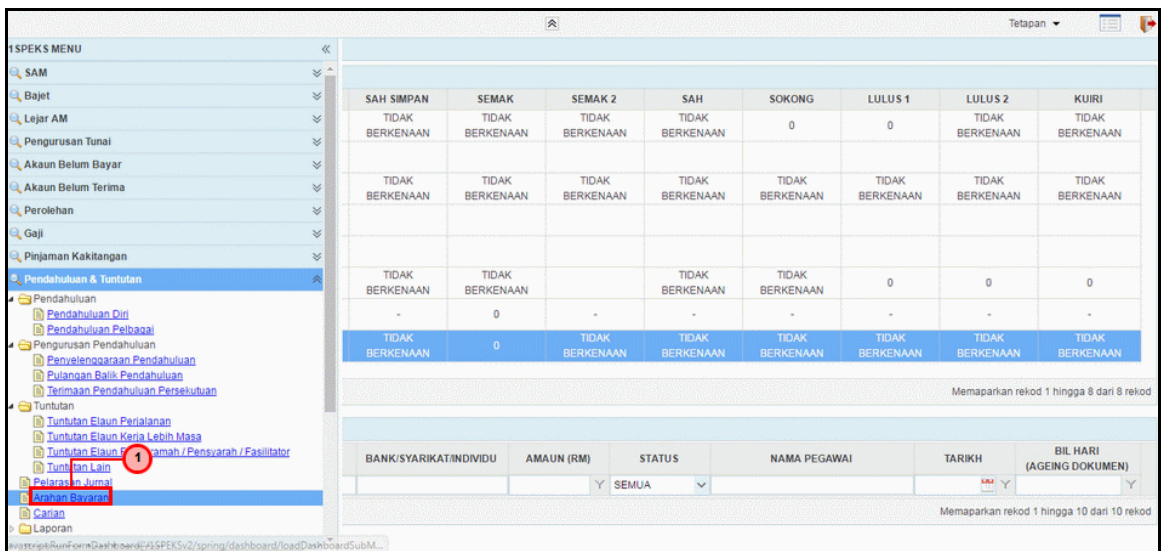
Tetapan

1SPEKS MENU

SAM
Bajet
Lejar AM
Pengurusan Tunai
Akaun Belum Bayar
Akaun Belum Terima
Perolehan
Gaji
Pinjaman Kakitangan
Pendahuluan & Tuntutan
Pendahuluan
Pendahuluan Diri
Pendahuluan Pelbagai
Pengurusan Pendahuluan
Penyelenggaraan Pendahuluan
Pulangan Balik Pendahuluan
Terimaan Pendahuluan Persekutuan
Tuntutan
Tuntutan Elaun Perjalanan
Tuntutan Elaun Kerja Lebih Masa
Tuntutan Elaun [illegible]amah / Pensyarah / Fasilitator
Tuntutan Lain
1
Pelarasan Jurnal
Arahan Bayaran
Carian
Laporan

| SAH SIMPAN | SEMAK | SEMAK 2 | SAH | SOKONG | LULUS 1 | LULUS 2 | KUIRI |
|---|---|---|---|---|---|---|---|
| TIDAK BERKENAAN | TIDAK BERKENAAN | TIDAK BERKENAAN | TIDAK BERKENAAN | 0 | 0 | TIDAK BERKENAAN | TIDAK BERKENAAN |
| | | | | | | | |
| TIDAK BERKENAAN | TIDAK BERKENAAN | TIDAK BERKENAAN | TIDAK BERKENAAN | TIDAK BERKENAAN | TIDAK BERKENAAN | TIDAK BERKENAAN | TIDAK BERKENAAN |
| | | | | | | | |
| | | | | | | | |
| TIDAK BERKENAAN | TIDAK BERKENAAN | | TIDAK BERKENAAN | TIDAK BERKENAAN | 0 | 0 | 0 |
| - | 0 | - | - | - | - | - | - |
| TIDAK BERKENAAN | 0 | TIDAK BERKENAAN | TIDAK BERKENAAN | TIDAK BERKENAAN | TIDAK BERKENAAN | TIDAK BERKENAAN | TIDAK BERKENAAN |

Memaparkan rekod 1 hingga 8 dari 8 rekod

| BANK/SYARIKAT/INDIVIDU | AMAUN (RM) | STATUS | NAMA PEGAWAI | TARIKH | BIL HARI (AGEING DOKUMEN) |
|---|---|---|---|---|---|
| | | SEMUA | | | |

Memaparkan rekod 1 hingga 10 dari 10 rekod

javascript:RunFormDashboard('/1SPEKSv2/spring/dashboard/loadDashboardSubM...